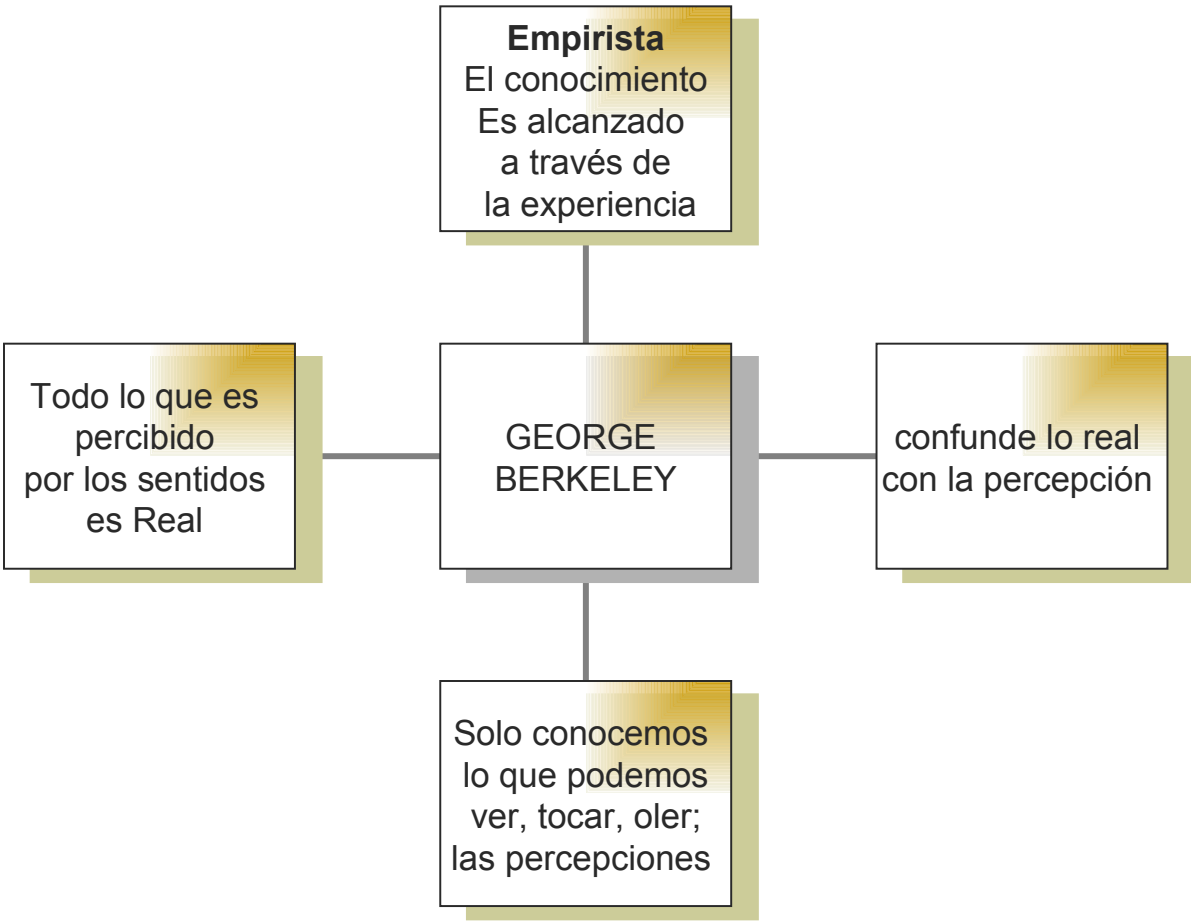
Empirista
El conocimiento
Es alcanzado
a través de
la experiencia

Todo lo que es
percibido
por los sentidos
es Real

GEORGE
BERKELEY

confunde lo real
con la percepción

Solo conocemos
lo que podemos
ver, tocar, oler;
las percepciones